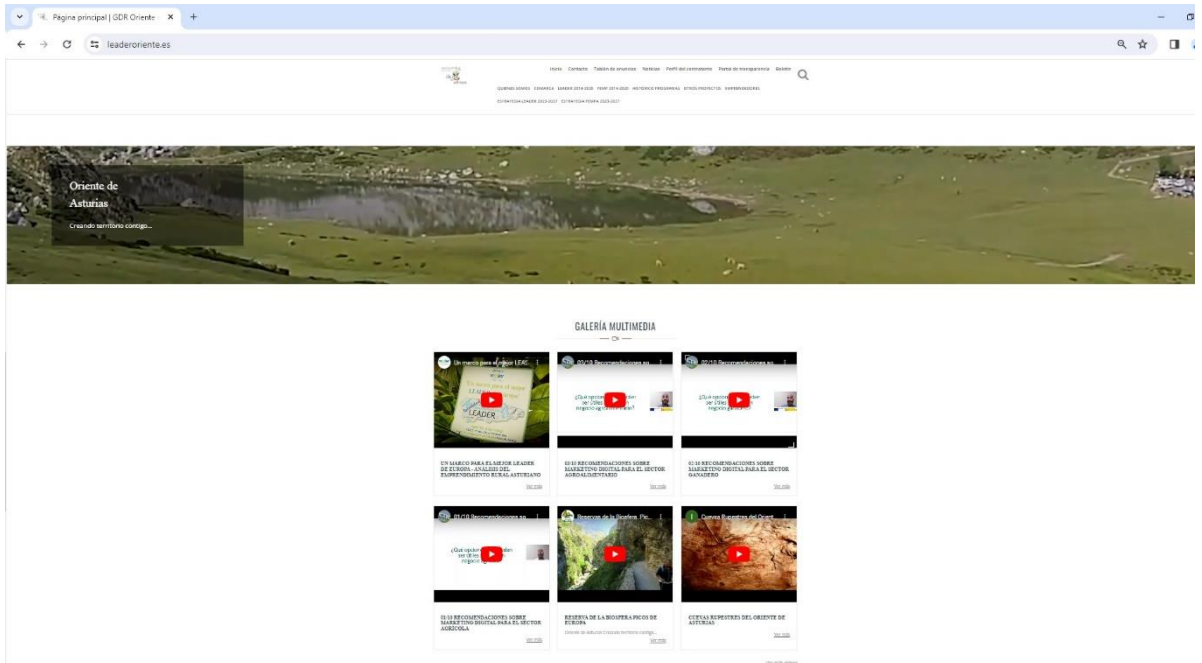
Página principal | GDR Oriente ×

leaderoriente.es

Inicio Contacto Tablón de anuncios Noticias Perfil del contratante Portal de transparencia Boletín

QUIENES SOMOS COMARCA LEADER 2014-2020 FEMP 2014-2020 HISTÓRICO PROGRAMAS OTROS PROYECTOS EMPRENDEDORES

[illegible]

Oriente de Asturias

Creando territorio contigo...

GALERÍA MULTIMEDIA

Un marco para el mejor LEAD...

03/10 Recomendaciones so...

02/10 Recomendaciones so...

UN MARCO PARA EL MEJOR LEADER DE EUROPA - ANÁLISIS DEL EMPRENDIMIENTO RURAL ASTURIANO

Ver más

03/10 RECOMENDACIONES SOBRE MARKETING DIGITAL PARA EL SECTOR AGROALIMENTARIO

Ver más

02/10 RECOMENDACIONES SOBRE MARKETING DIGITAL PARA EL SECTOR GANADERO

Ver más

01/10 Recomendaciones so...

Reservas de la Biosfera. Pic...

Cuevas Rupestres del Orient...

01/10 RECOMENDACIONES SOBRE MARKETING DIGITAL PARA EL SECTOR AGRICOLA

Ver más

RESERVA DE LA BIOSFERA PICOS DE EUROPA

Oriente de Asturias Creando territorio contigo...

Ver más

CUEVAS RUPESTRES DEL ORIENTE DE ASTURIAS

Ver más

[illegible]